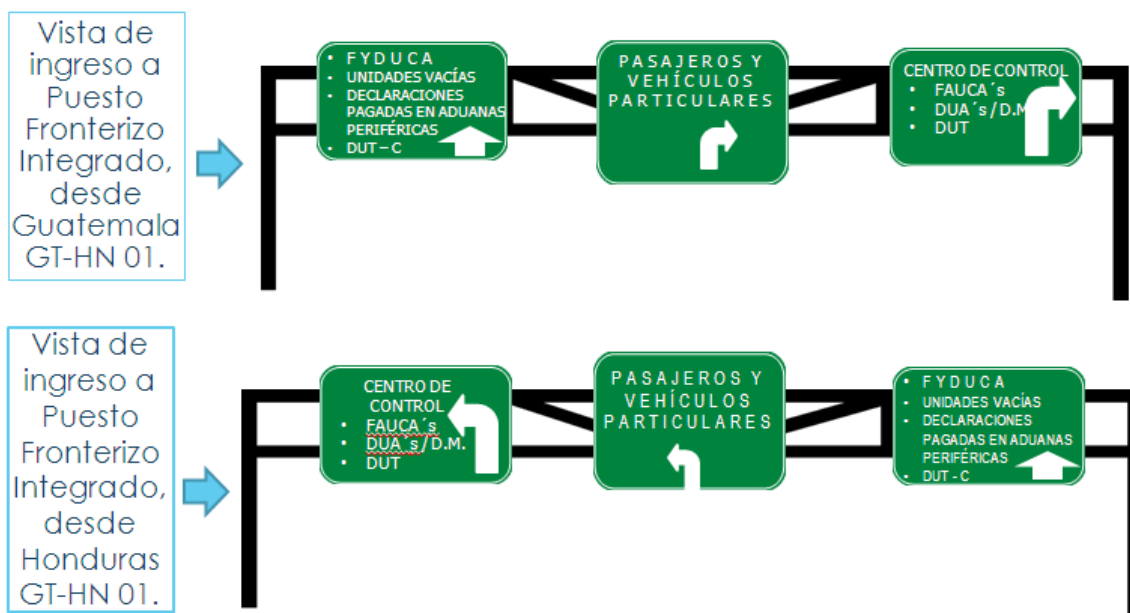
Vista de ingreso a Puesto Fronterizo Integrado, desde Guatemala GT-HN 01.

- FYDUCA
- UNIDADES VACÍAS
- DECLARACIONES PAGADAS EN ADUANAS PERIFÉRICAS
- DUT – C

PASAJEROS Y VEHÍCULOS PARTICULARES

CENTRO DE CONTROL
- FAUCA´s
- DUA´s / D.M.
- DUT

Vista de ingreso a Puesto Fronterizo Integrado, desde Honduras GT-HN 01.

CENTRO DE CONTROL
- FAUCA´s
- DUA´s / D.M.
- DUT

PASAJEROS Y VEHÍCULOS PARTICULARES

- FYDUCA
- UNIDADES VACÍAS
- DECLARACIONES PAGADAS EN ADUANAS PERIFÉRICAS
- DUT - C